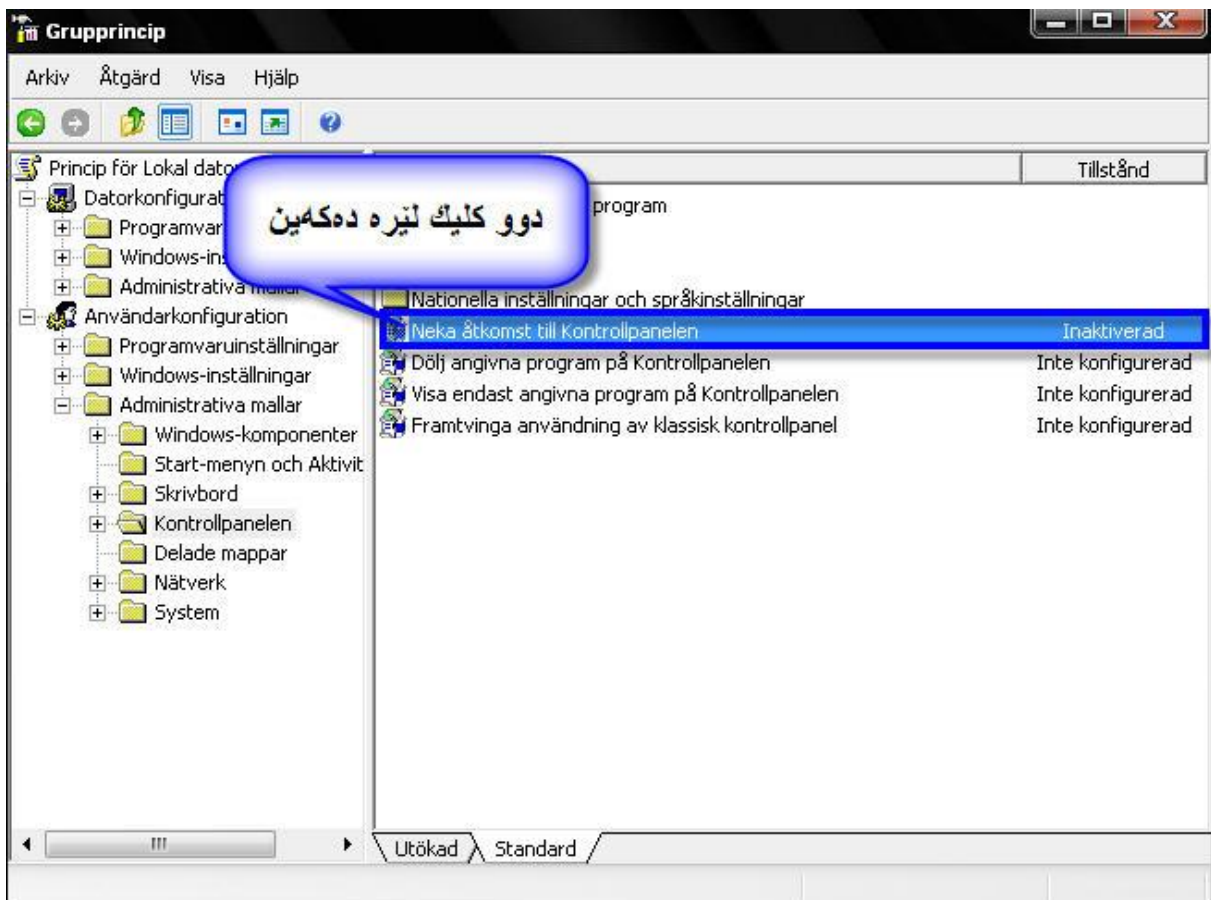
Grupprincip

Arkiv Åtgärd Visa Hjälp

Princip för Lokal dato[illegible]
Datorkonfigurat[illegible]
Programvar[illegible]
Windows-in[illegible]
Administrativa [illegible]
Användarkonfiguration
Programvaruinställningar
Windows-inställningar
Administrativa mallar
Windows-komponenter
Start-menyn och Aktivit
Skrivbord
Kontrollpanelen
Delade mappar
Nätverk
System

دوو كليك لێره دهكهين

Tillstånd

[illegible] program

Nationella inställningar och språkinställningar

| | |
|---|---|
| Neka åtkomst till Kontrollpanelen | Inaktiverad |
| Dölj angivna program på Kontrollpanelen | Inte konfigurerad |
| Visa endast angivna program på Kontrollpanelen | Inte konfigurerad |
| Framtvinga användning av klassisk kontrollpanel | Inte konfigurerad |

III

Utökad Standard